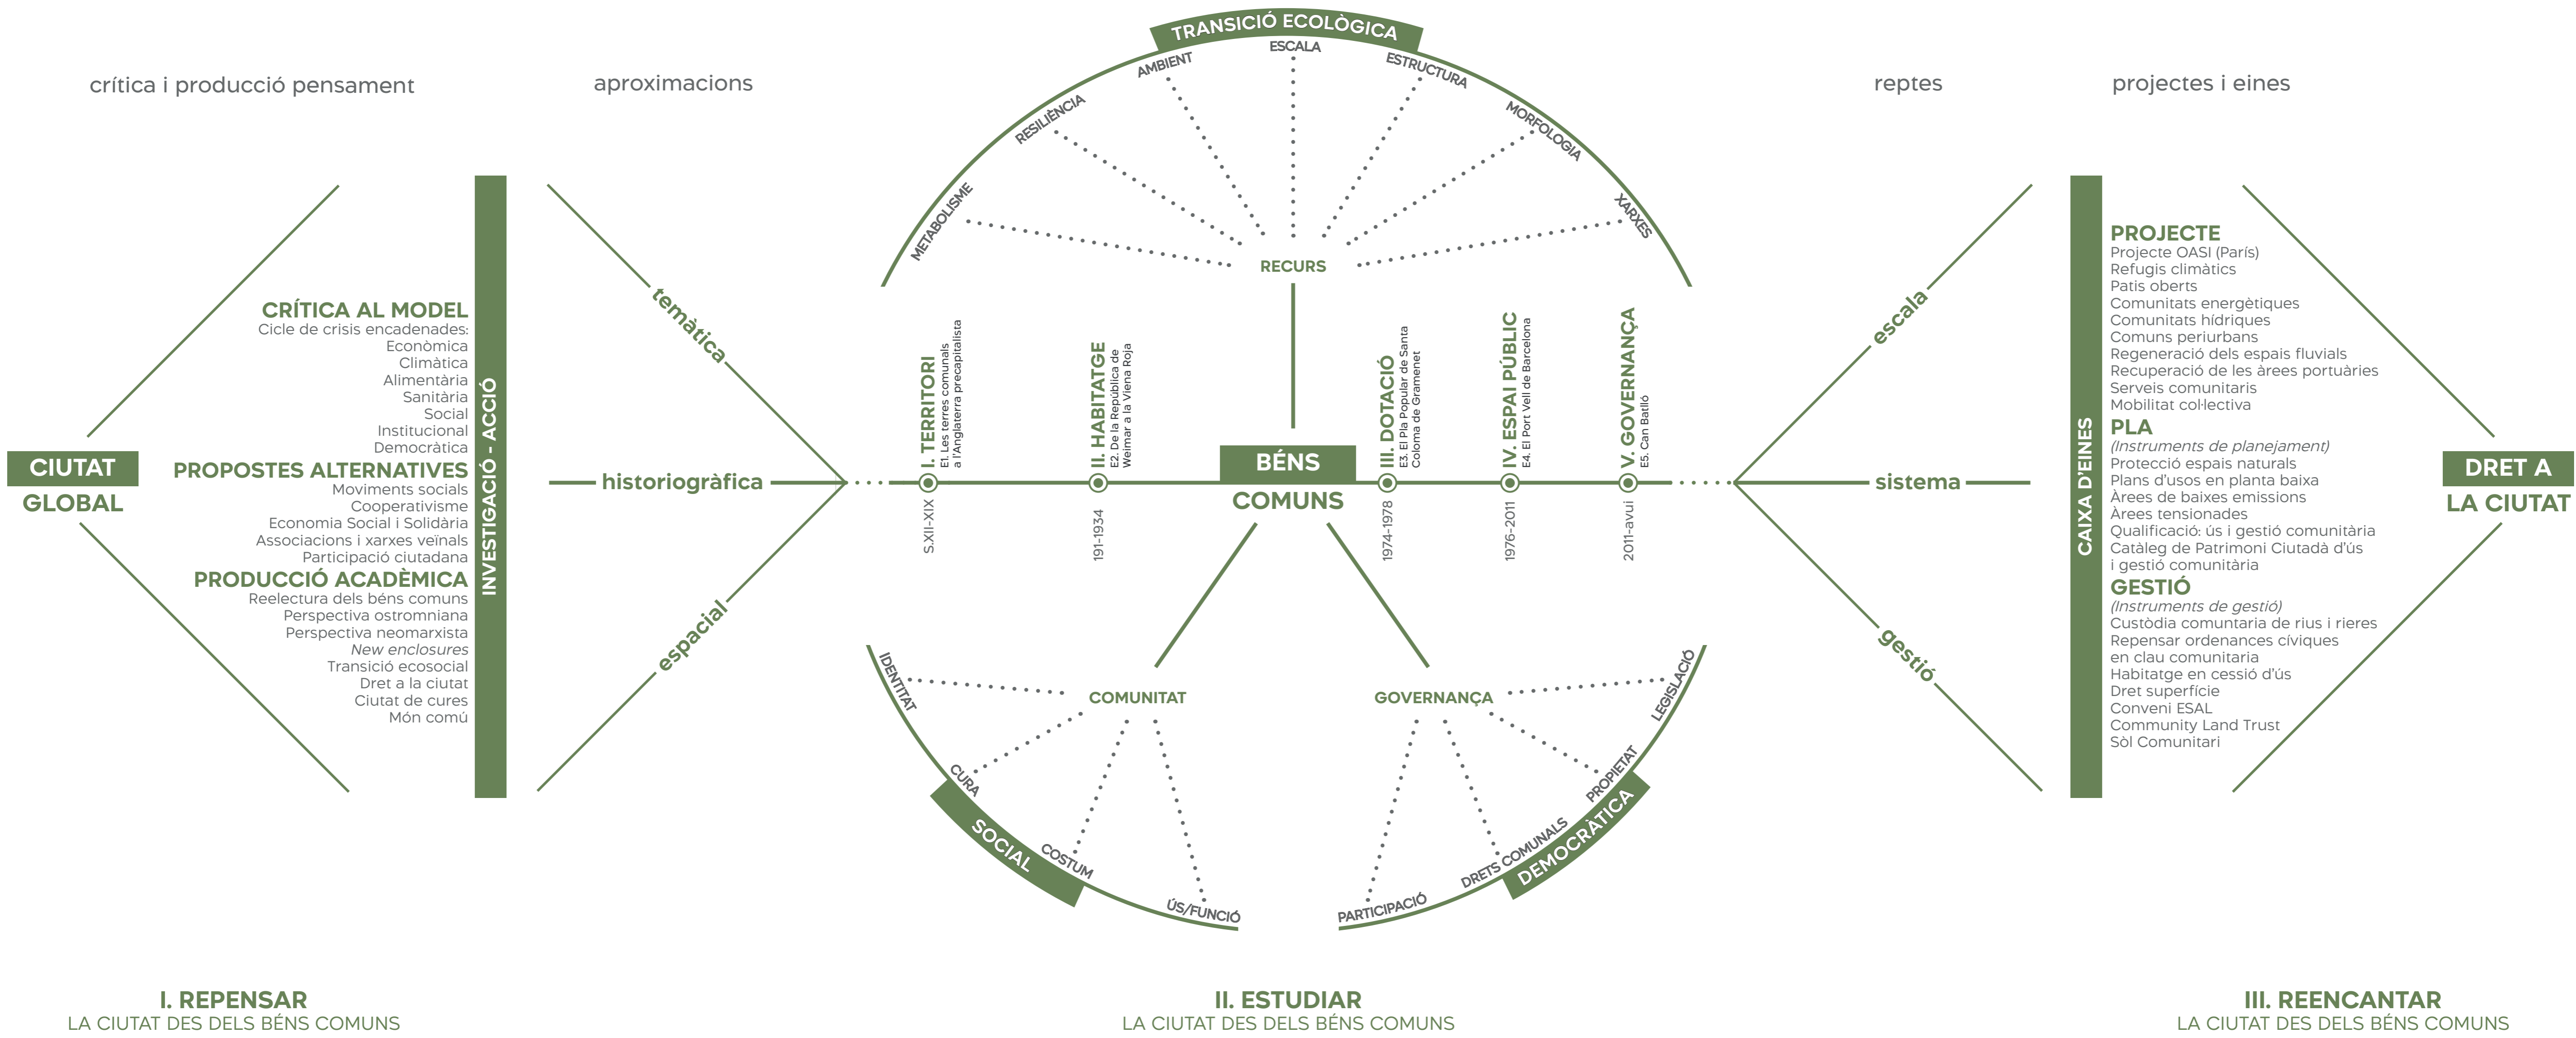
crítica i producció pensament

aproximacions

TRANSICIÓ ECOLÒGICA

ESCALA

AMBIENT

ESTRUCTURA

RESILIÈNCIA

MORFOLOGIA

METABOLISME

XARXES

RECURS

reptes

projectes i eines

CIUTAT GLOBAL

CRÍTICA AL MODEL
Cicle de crisis encadenades:
Econòmica
Climàtica
Alimentària
Sanitària
Social
Institucional
Democràtica

PROPOSTES ALTERNATIVES
Moviments socials
Cooperativisme
Economia Social i Solidària
Associacions i xarxes veïnals
Participació ciutadana

PRODUCCIÓ ACADÈMICA
Reelectura dels béns comuns
Perspectiva ostromniana
Perspectiva neomarxista
*New enclosures*
Transició ecosocial
Dret a la ciutat
Ciutat de cures
Món comú

INVESTIGACIÓ - ACCIÓ

temàtica

historiogràfica

espacial

I. TERRITORI
E1. Les terres comunals a l'Anglaterra precapitalista
S.XII-XIX

II. HABITATGE
E2. De la República de Weimar a la Viena Roja
191-1934

BÉNS COMUNS

III. DOTACIÓ
E3. El Pla Popular de Santa Coloma de Gramenet
1974-1978

IV. ESPAI PÚBLIC
E4. El Port Vell de Barcelona
1976-2011

V. GOVERNANÇA
E5. Can Batlló
2011-avui

escala

sistema

gestió

CAIXA D'EINES

PROJECTE
Projecte OASI (París)
Refugis climàtics
Patis oberts
Comunitats energètiques
Comunitats hídriques
Comuns periurbans
Regeneració dels espais fluvials
Recuperació de les àrees portuàries
Serveis comunitaris
Mobilitat col·lectiva

PLA
*(Instruments de planejament)*
Protecció espais naturals
Plans d'usos en planta baixa
Àrees de baixes emissions
Àrees tensionades
Qualificació: ús i gestió comunitària
Catàleg de Patrimoni Ciutadà d'ús i gestió comunitària

GESTIÓ
*(Instruments de gestió)*
Custòdia comuntaria de rius i rieres
Repensar ordenances cíviques en clau comunitaria
Habitatge en cessió d'ús
Dret superfície
Conveni ESAL
Community Land Trust
Sòl Comunitari

DRET A LA CIUTAT

IDENTITAT

COMUNITAT

GOVERNANÇA

LEGISLACIÓ

CURA

PROPIETAT

SOCIAL

COSTUM

DEMOCRÀTICA

DRETS COMUNALS

ÚS/FUNCIÓ

PARTICIPACIÓ

I. REPENSAR
LA CIUTAT DES DELS BÉNS COMUNS

II. ESTUDIAR
LA CIUTAT DES DELS BÉNS COMUNS

III. REENCANTAR
LA CIUTAT DES DELS BÉNS COMUNS